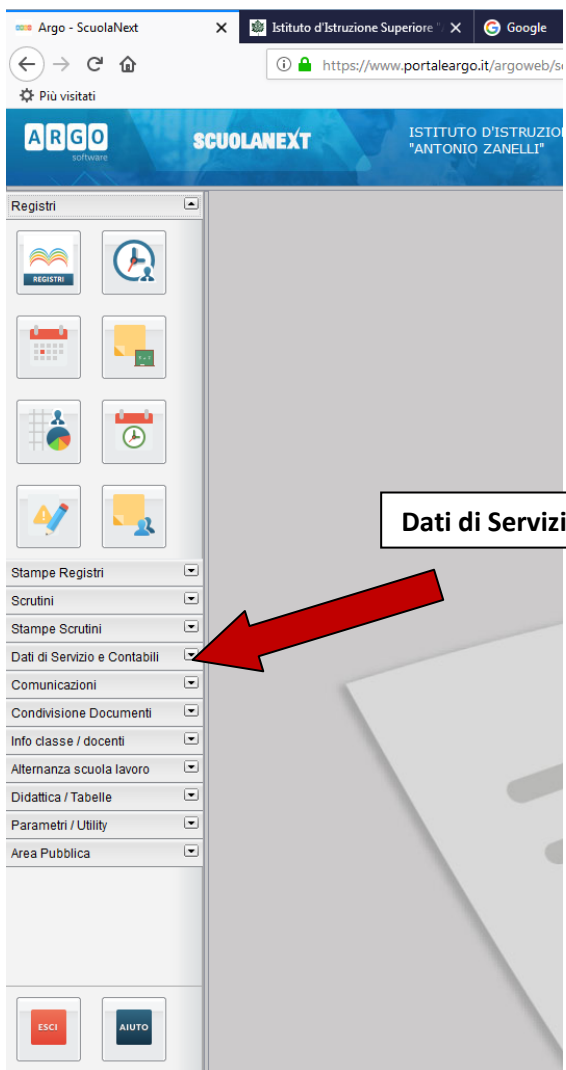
Argo - ScuolaNext ×
Istituto d'Istruzione Superiore "A ×
Google

https://www.portaleargo.it/argoweb/sc

Più visitati

ARGO software

SCUOLANEXT

ISTITUTO D'ISTRUZIO
"ANTONIO ZANELLI"

Registri

REGISTRI

Dati di Servizi

Stampe Registri
Scrutini
Stampe Scrutini
Dati di Servizio e Contabili
Comunicazioni
Condivisione Documenti
Info classe / docenti
Alternanza scuola lavoro
Didattica / Tabelle
Parametri / Utility
Area Pubblica

ESCI
AIUTO